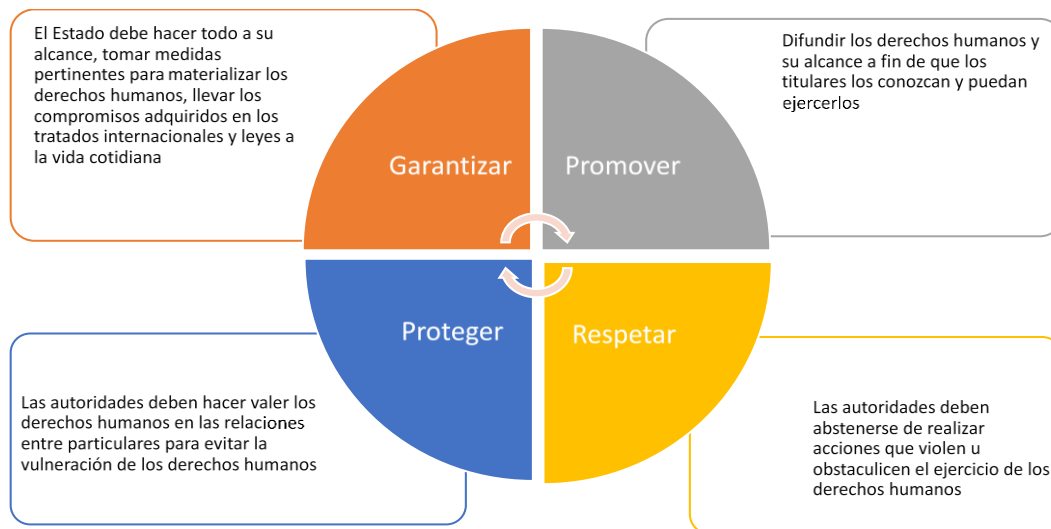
El Estado debe hacer todo a su alcance, tomar medidas pertinentes para materializar los derechos humanos, llevar los compromisos adquiridos en los tratados internacionales y leyes a la vida cotidiana

Difundir los derechos humanos y su alcance a fin de que los titulares los conozcan y puedan ejercerlos

Garantizar

Promover

Proteger

Respetar

Las autoridades deben hacer valer los derechos humanos en las relaciones entre particulares para evitar la vulneración de los derechos humanos

Las autoridades deben abstenerse de realizar acciones que violen u obstaculicen el ejercicio de los derechos humanos